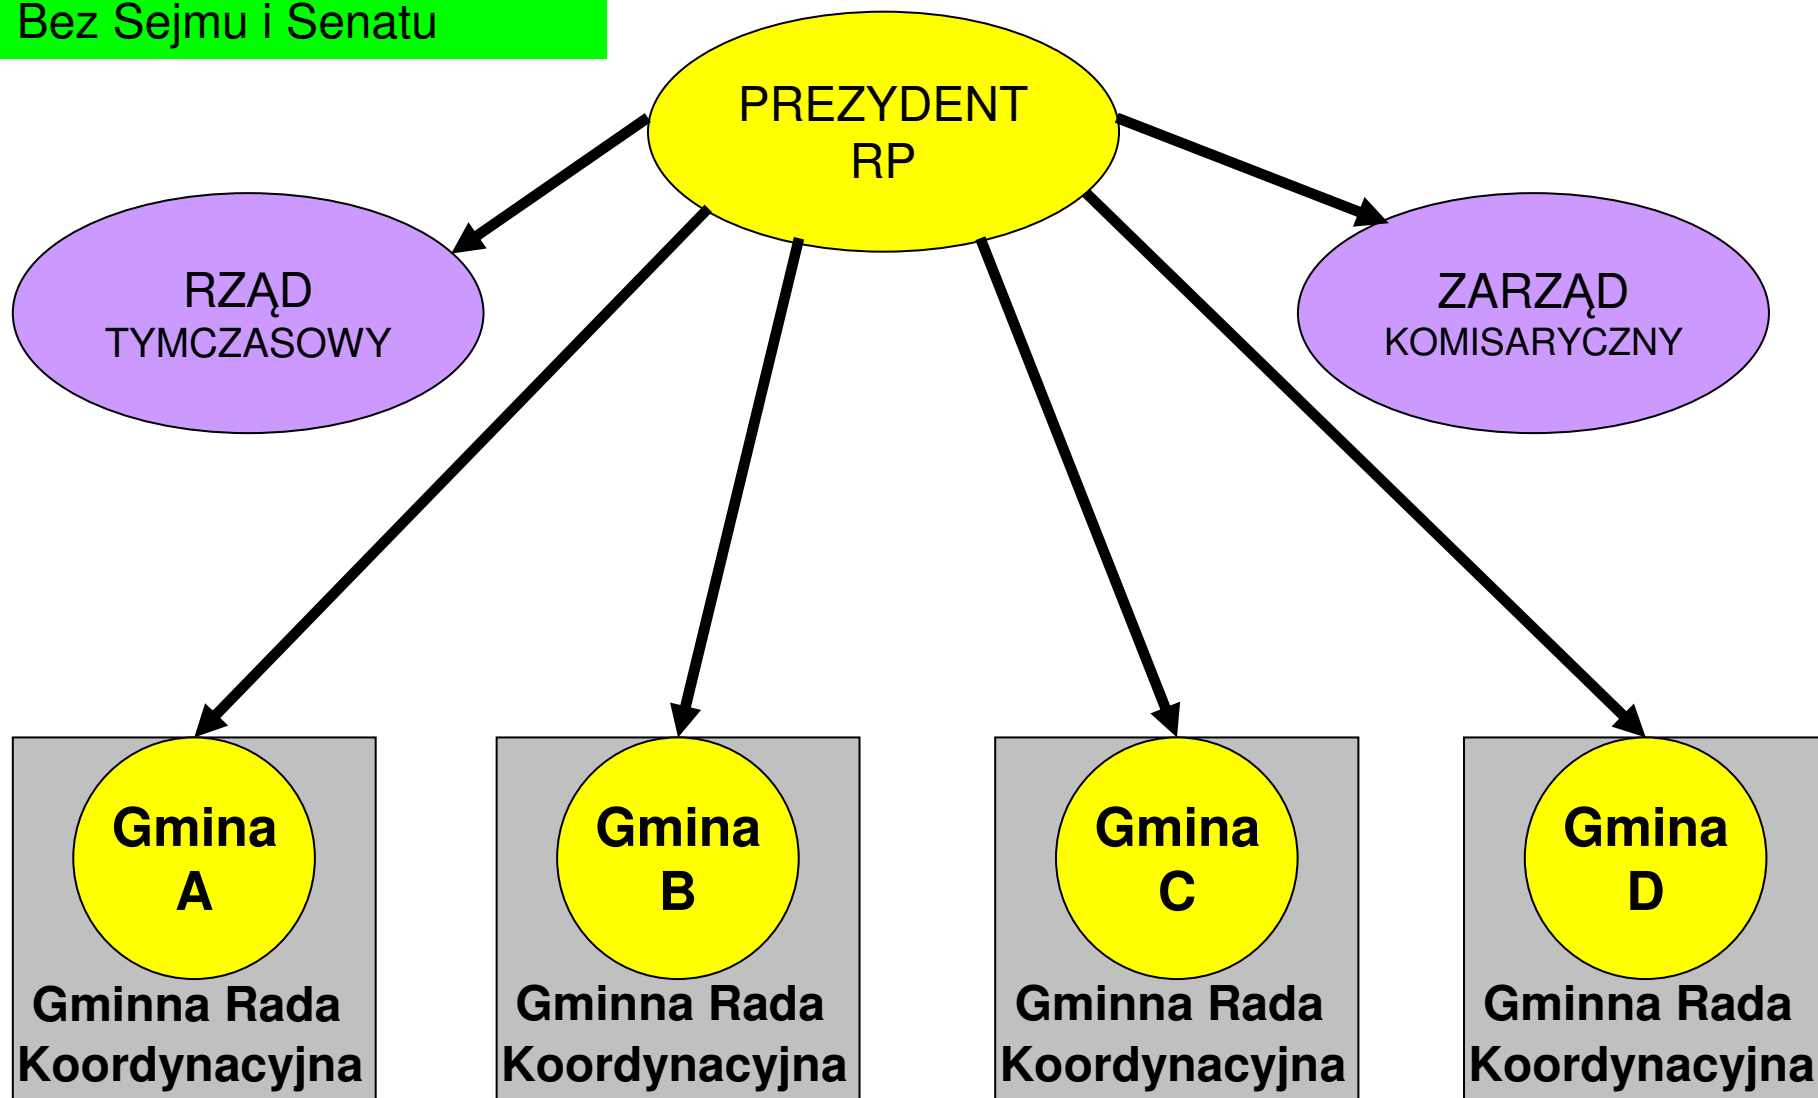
Bez Sejmu i Senatu

PREZYDENT RP

RZĄD TYMCZASOWY

ZARZĄD KOMISARYCZNY

Gmina A

Gminna Rada Koordynacyjna

Gmina B

Gminna Rada Koordynacyjna

Gmina C

Gminna Rada Koordynacyjna

Gmina D

Gminna Rada Koordynacyjna